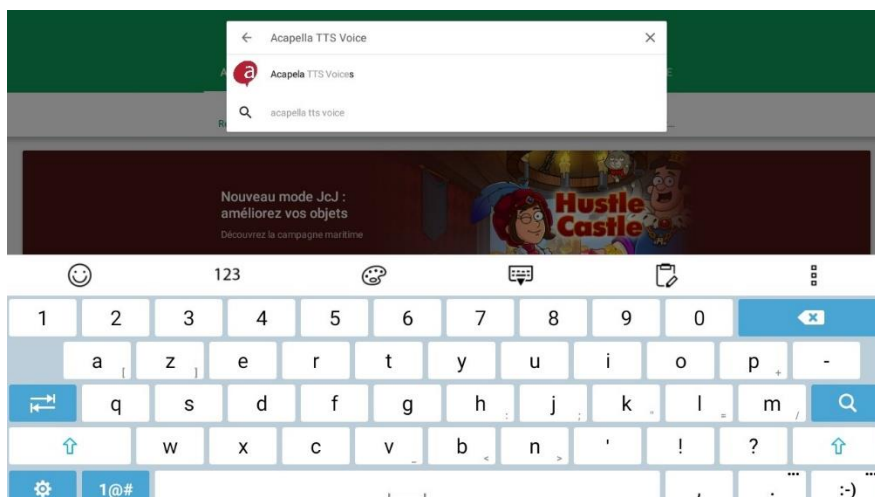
Acapella TTS Voice

Acapela TTS Voices

acapella tts voice

Nouveau mode JcJ : améliorez vos objets

Découvrez la campagne maritime

Hustle Castle

123

1 2 3 4 5 6 7 8 9 0

a z e r t y u i o p -

q s d f g h j k l m

w x c v b n ' ! ?

1@#

:-)